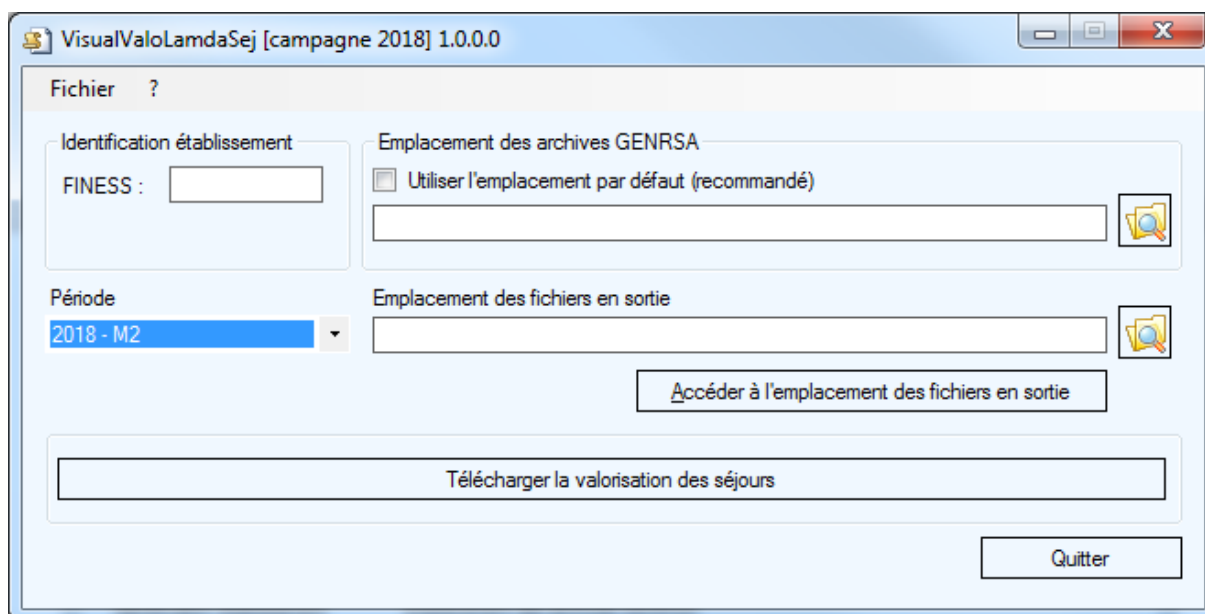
VisualValoLamdaSej [campagne 2018] 1.0.0.0

Fichier ?

Identification établissement

FINESS :

Emplacement des archives GENRSA

Utiliser l'emplacement par défaut (recommandé)

Période

2018 - M2

Emplacement des fichiers en sortie

Accéder à l'emplacement des fichiers en sortie

Télécharger la valorisation des séjours

Quitter